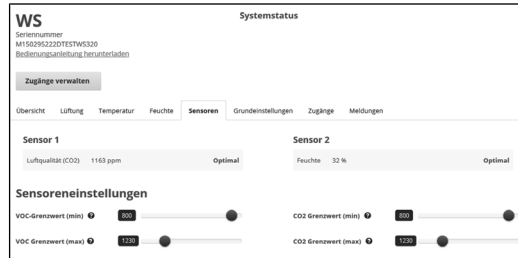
WS
Seriennummer
M150295222DTESTWS320
Bedienungsanleitung herunterladen

Systemstatus

Zugänge verwalten

Übersicht Lüftung Temperatur Feuchte Sensoren Grundeinstellungen Zugänge Meldungen

Sensor 1
Luftqualität (CO2) 1163 ppm Optimal

Sensor 2
Feuchte 32 % Optimal

Sensoreneinstellungen
VOC-Grenzwert (min) 800
VOC Grenzwert (max) 1230
CO2 Grenzwert (min) 800
CO2 Grenzwert (max) 1230